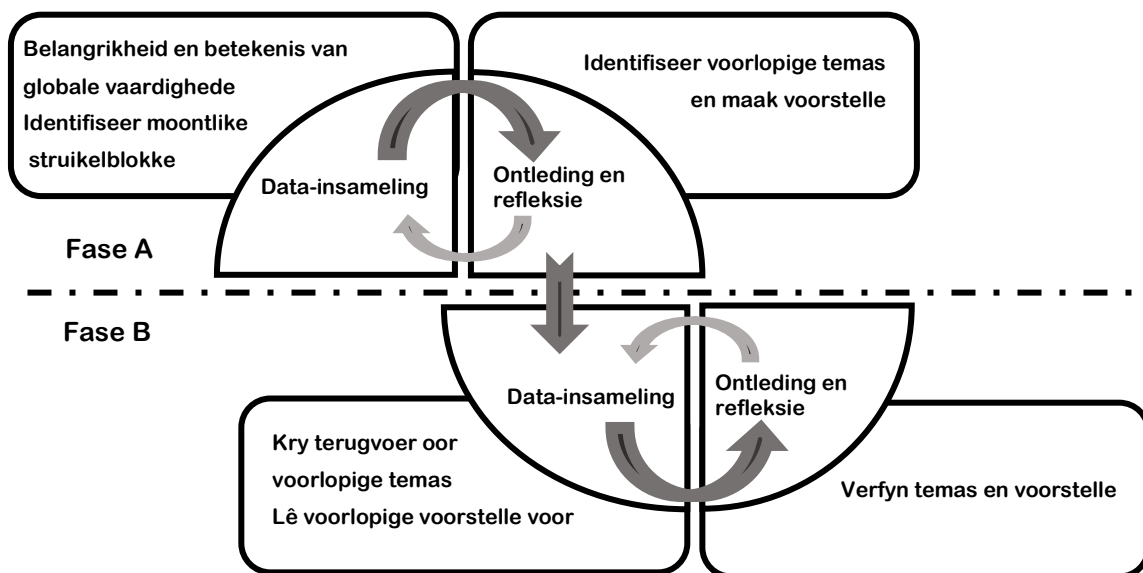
Belangrikheid en betekenis van globale vaardighede
Identifiseer moontlike struikelblokke

Identifiseer voorlopige temas en maak voorstelle

Data-insameling

Ontleding en refleksie

Fase A

Fase B

Data-insameling

Ontleding en refleksie

Kry terugvoer oor voorlopige temas
Lê voorlopige voorstelle voor

Verfyn temas en voorstelle